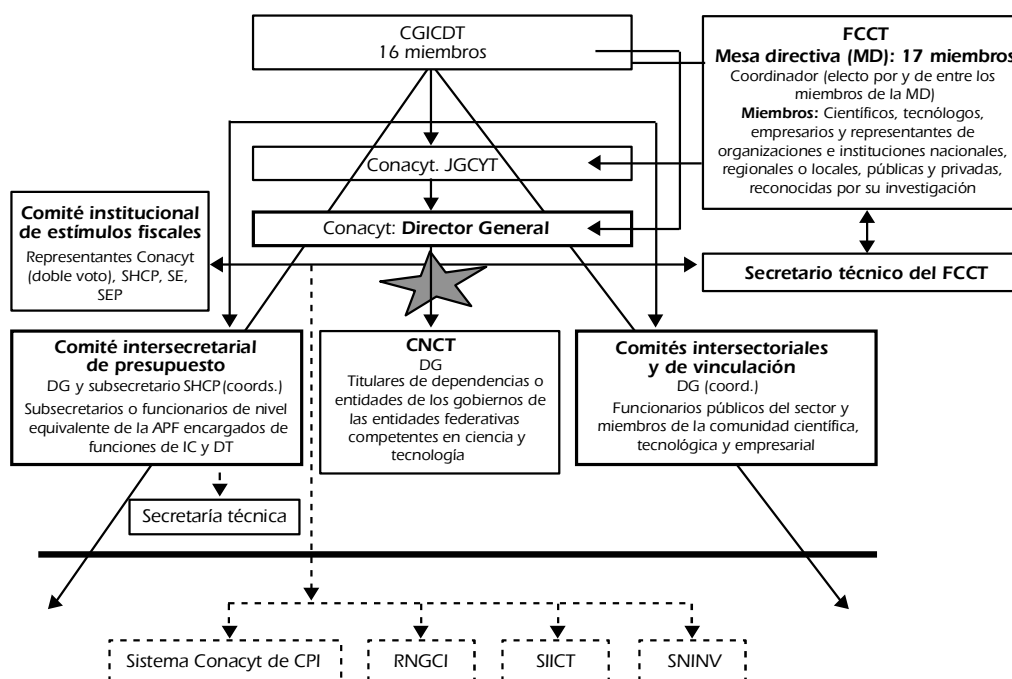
CGICDT
16 miembros

FCCT
Mesa directiva (MD): 17 miembros
Coordinador (electo por y de entre los miembros de la MD)
Miembros: Científicos, tecnólogos, empresarios y representantes de organizaciones e instituciones nacionales, regionales o locales, públicas y privadas, reconocidas por su investigación

Conacyt. JGCYT

Conacyt: Director General

Comité institucional de estímulos fiscales
Representantes Conacyt (doble voto), SHCP, SE, SEP

Secretario técnico del FCCT

Comité intersecretarial de presupuesto
DG y subsecretario SHCP (coords.)
Subsecretarios o funcionarios de nivel equivalente de la APF encargados de funciones de IC y DT

CNCT
DG
Titulares de dependencias o entidades de los gobiernos de las entidades federativas competentes en ciencia y tecnología

Comités intersectoriales y de vinculación
DG (coord.)
Funcionarios públicos del sector y miembros de la comunidad científica, tecnológica y empresarial

Secretaría técnica

Sistema Conacyt de CPI

RNGCI

SIICT

SNINV